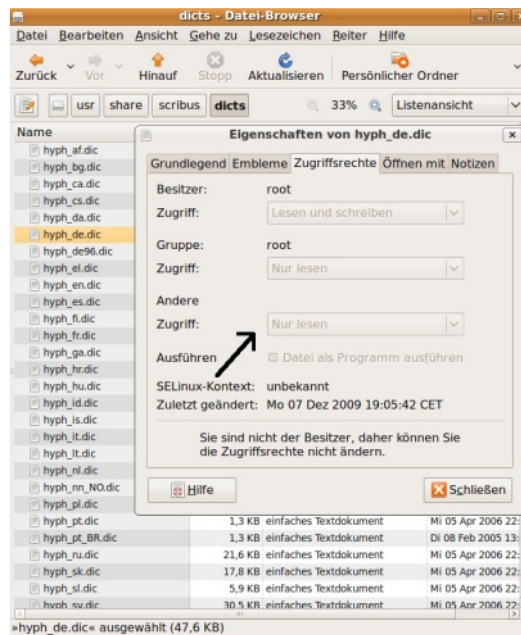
dicts - Datei-Browser

Datei Bearbeiten Ansicht Gehe zu Lesezeichen Reiter Hilfe

Zurück Vor Hinauf Stopp Aktualisieren Persönlicher Ordner

usr share scribus dicts 33% Listenansicht

Name

hyph_af.dic
hyph_bg.dic
hyph_ca.dic
hyph_cs.dic
hyph_da.dic
hyph_de.dic
hyph_de96.dic
hyph_el.dic
hyph_en.dic
hyph_es.dic
hyph_fi.dic
hyph_fr.dic
hyph_ga.dic
hyph_hr.dic
hyph_hu.dic
hyph_id.dic
hyph_is.dic
hyph_it.dic
hyph_lt.dic
hyph_nl.dic
hyph_nn_NO.dic
hyph_pl.dic
hyph_pt.dic 1,3 KB einfaches Textdokument Mi 05 Apr 2006 22:
hyph_pt_BR.dic 1,3 KB einfaches Textdokument Di 08 Feb 2005 13:
hyph_ru.dic 21,6 KB einfaches Textdokument Mi 05 Apr 2006 22:
hyph_sk.dic 17,8 KB einfaches Textdokument Mi 05 Apr 2006 22:
hyph_sl.dic 5,9 KB einfaches Textdokument Mi 05 Apr 2006 22:
hyph_sv.dic 30,5 KB einfaches Textdokument Mi 05 Apr 2006 22:

»hyph_de.dic« ausgewählt (47,6 KB)

Eigenschaften von hyph_de.dic

Grundlegend Embleme Zugriffsrechte Öffnen mit Notizen

Besitzer: root
Zugriff: Lesen und schreiben

Gruppe: root
Zugriff: Nur lesen

Andere
Zugriff: Nur lesen

Ausführen Datei als Programm ausführen

SELinux-Kontext: unbekannt
Zuletzt geändert: Mo 07 Dez 2009 19:05:42 CET

Sie sind nicht der Besitzer, daher können Sie die Zugriffsrechte nicht ändern.

Hilfe Schließen